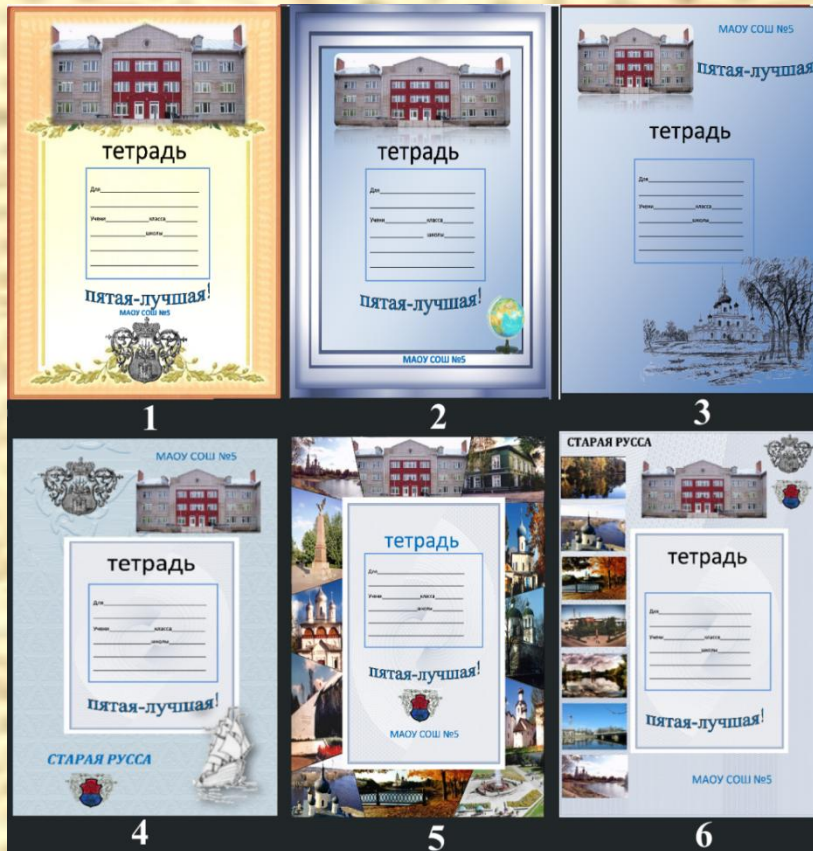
тетрадь

Для

Ученик класса

школы

пятая-лучшая!

МАОУ СОШ №5

1

тетрадь

Для

Ученик класса

школы

пятая-лучшая!

МАОУ СОШ №5

2

МАОУ СОШ №5

пятая-лучшая

тетрадь

Для

Ученик класса

школы

3

МАОУ СОШ №5

тетрадь

Для

Ученик класса

школы

пятая-лучшая!

СТАРАЯ РУССА

4

тетрадь

Для

Ученик класса

школы

пятая-лучшая!

МАОУ СОШ №5

5

СТАРАЯ РУССА

тетрадь

Для

Ученик класса

школы

пятая-лучшая!

МАОУ СОШ №5

6